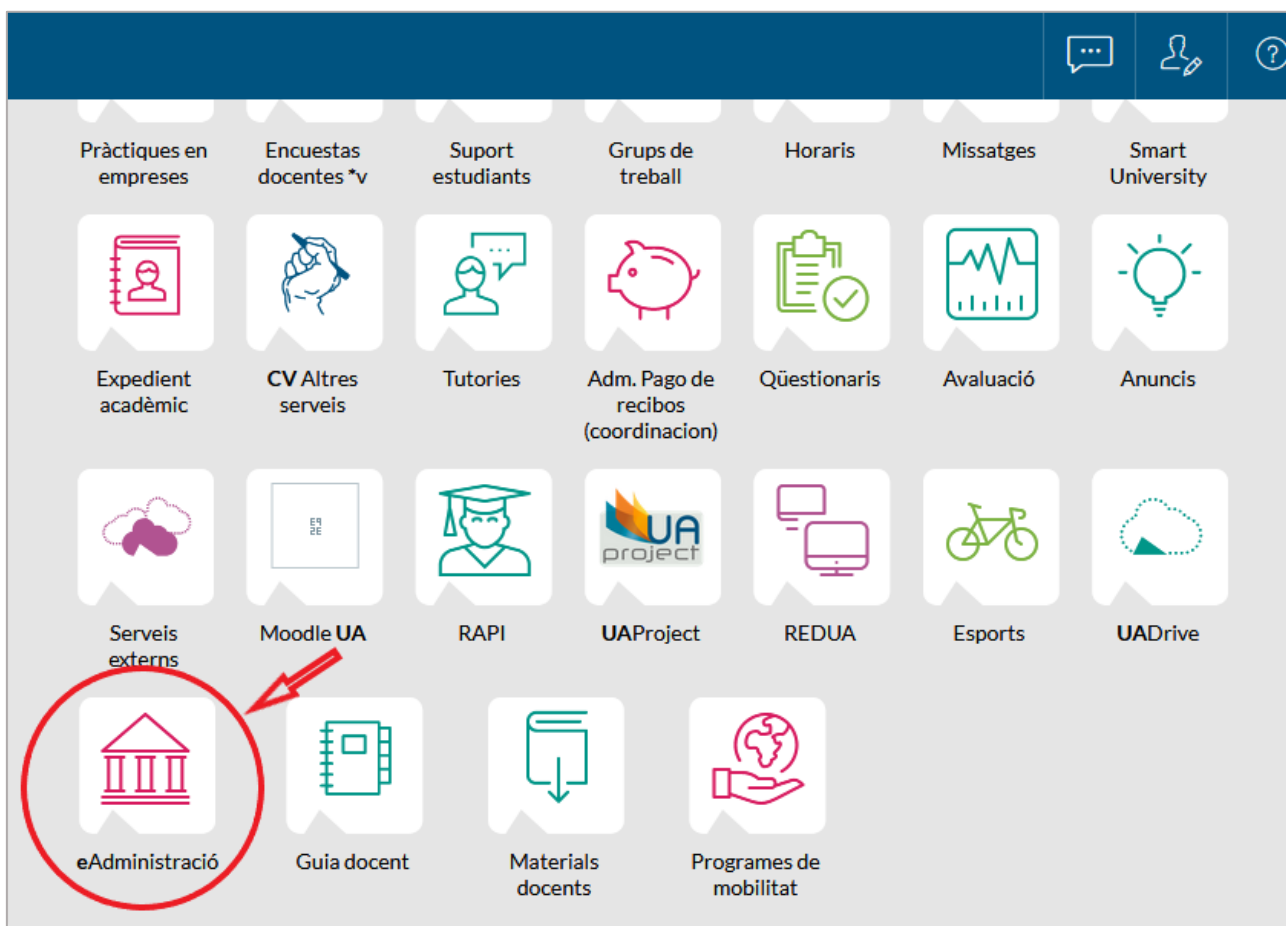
Pràctiques en empreses

Encuestas docentes *v

Suport estudiants

Grups de treball

Horaris

Missatges

Smart University

Expedient acadèmic

CV Altres serveis

Tutories

Adm. Pago de recibos (coordinacion)

Qüestionaris

Avaluació

Anuncis

Serveis externs

Moodle UA

RAPI

UA project

UAProject

REDUA

Esports

UADrive

eAdministració

Guia docent

Materials docents

Programes de mobilitat